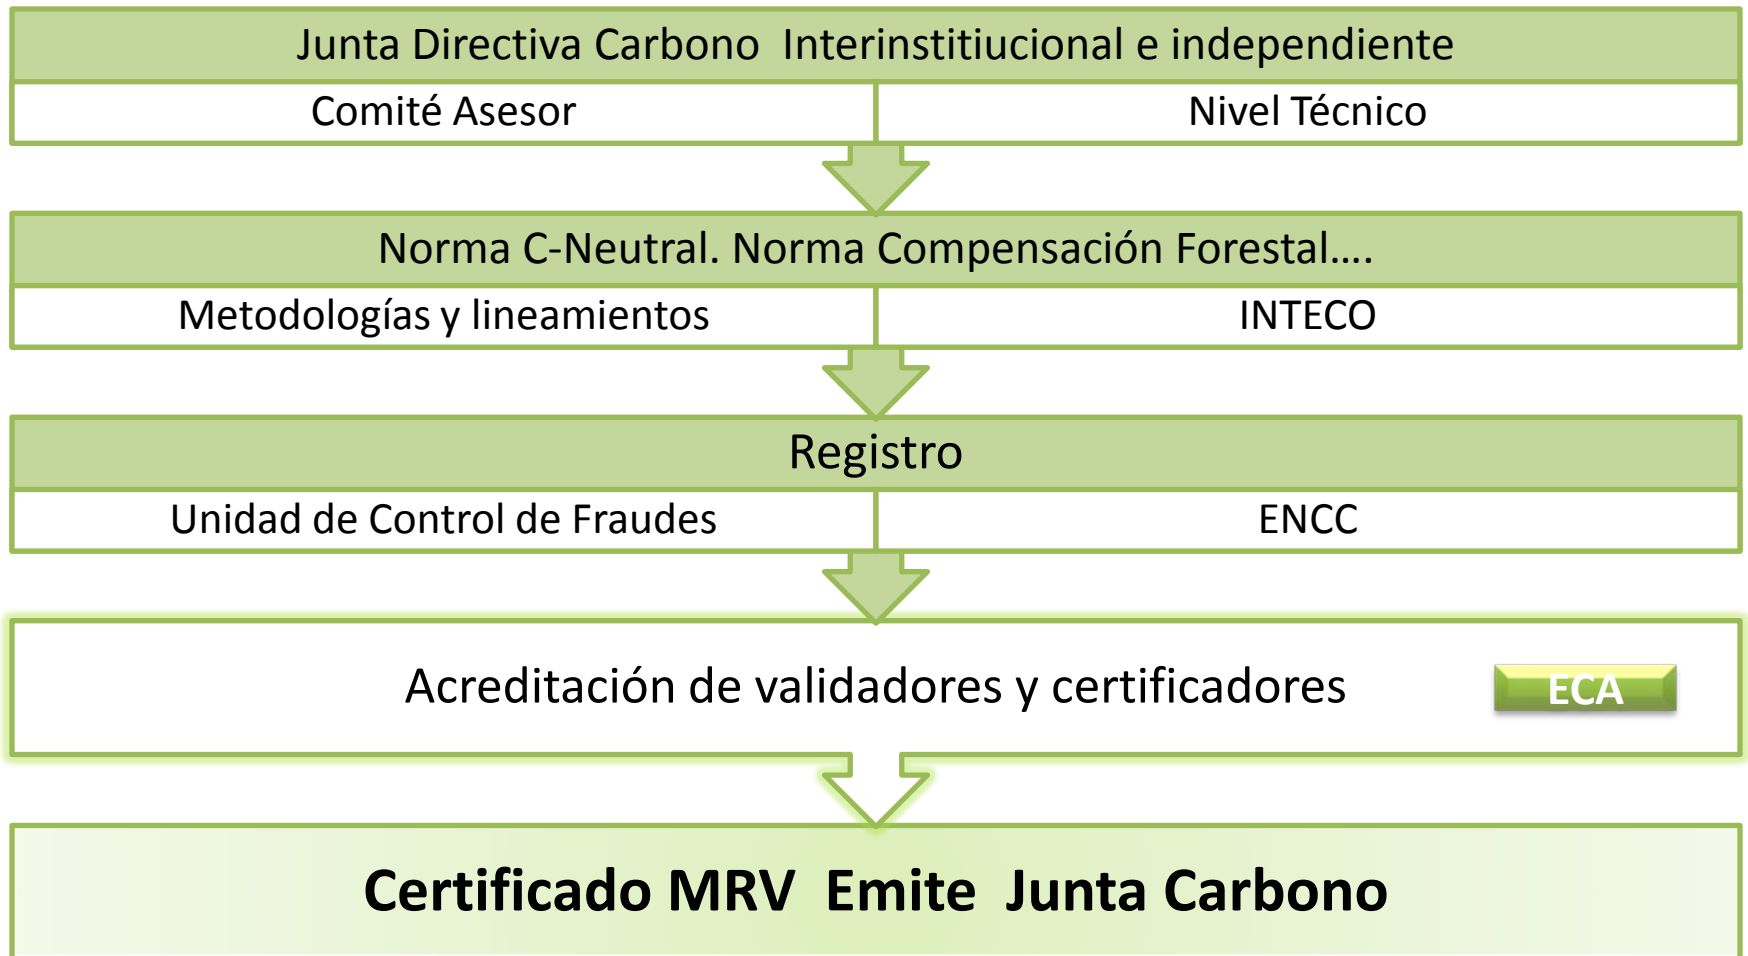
Junta Directiva Carbono Interinstitiucional e independiente

| Comité Asesor | Nivel Técnico |
|---|---|

Norma C-Neutral. Norma Compensación Forestal….

| Metodologías y lineamientos | INTECO |
|---|---|

Registro

| Unidad de Control de Fraudes | ENCC |
|---|---|

Acreditación de validadores y certificadores

ECA

Certificado MRV Emite Junta Carbono